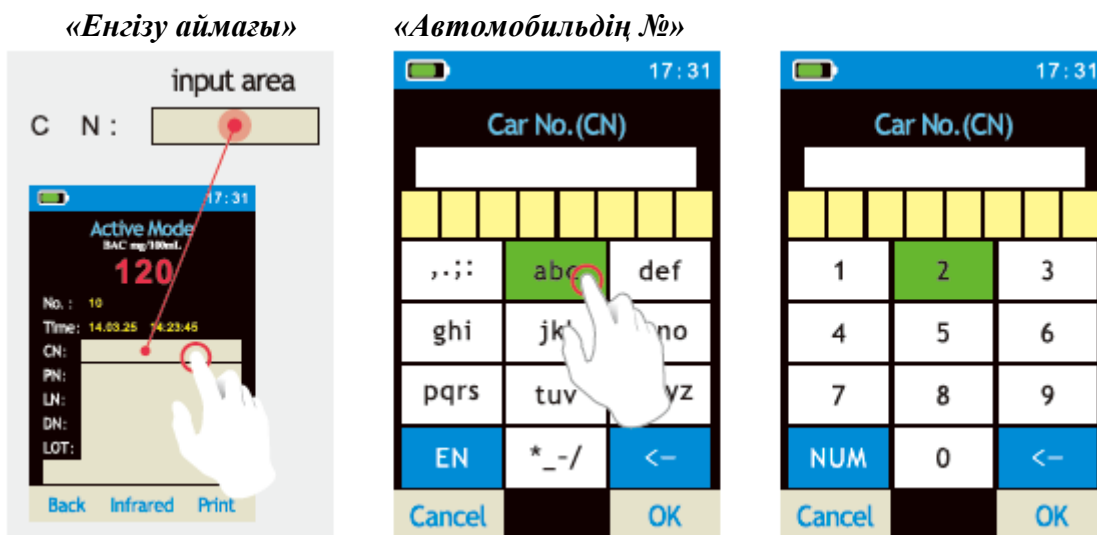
«Енгізу аймағы»

input area

C N :

17:31

Active Mode
BAC mg/100mL

120

No. : 10
Time: 14.03.25 14:23:45
CN:
PN:
LN:
DN:
LOT:

Back Infrared Print

«Автомобильдің №»

17:31

Car No.(CN)

| ,.;: | abc | def |
|---|---|---|
| ghi | jk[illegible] | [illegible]no |
| pqrs | tuv | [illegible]yz |
| EN | *_-/ | <- |

Cancel OK

17:31

Car No.(CN)

| 1 | 2 | 3 |
|---|---|---|
| 4 | 5 | 6 |
| 7 | 8 | 9 |
| NUM | 0 | <- |

Cancel OK